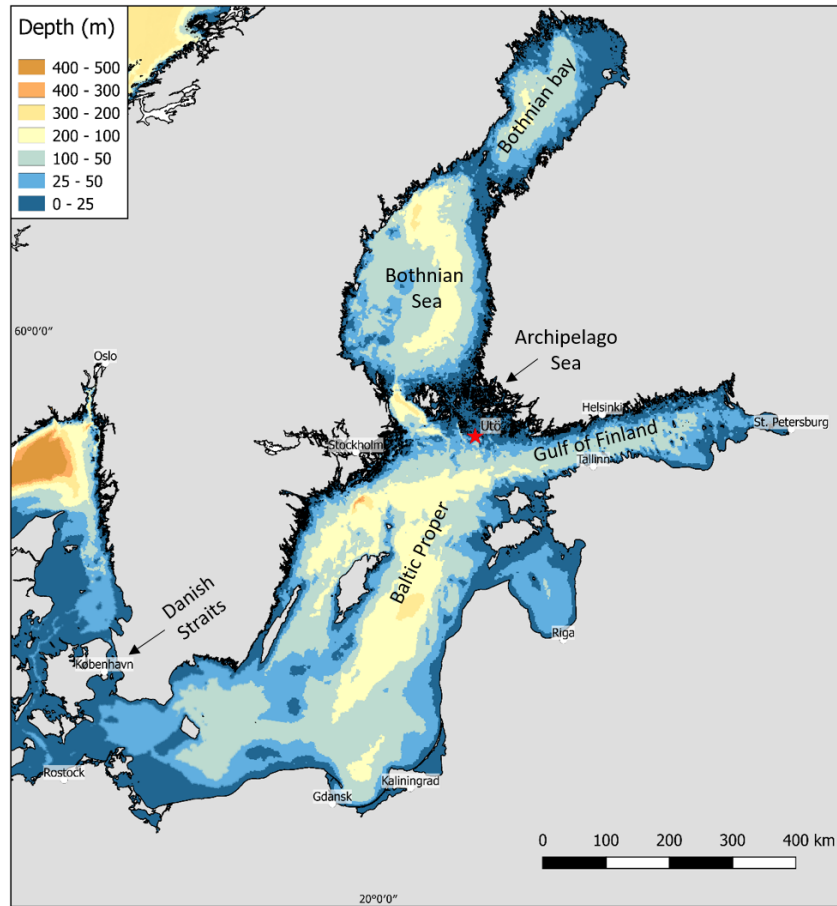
Depth (m)
400 - 500
400 - 300
300 - 200
200 - 100
100 - 50
25 - 50
0 - 25

Bothnian bay

Bothnian Sea

60°0′0″

Archipelago Sea

Oslo

Helsinki

St. Petersburg

Utö

Stockholm

Gulf of Finland

Tallinn

Baltic Proper

Danish Straits

Riga

København

Rostock

Kaliningrad

Gdansk

0 100 200 300 400 km

20°0′0″